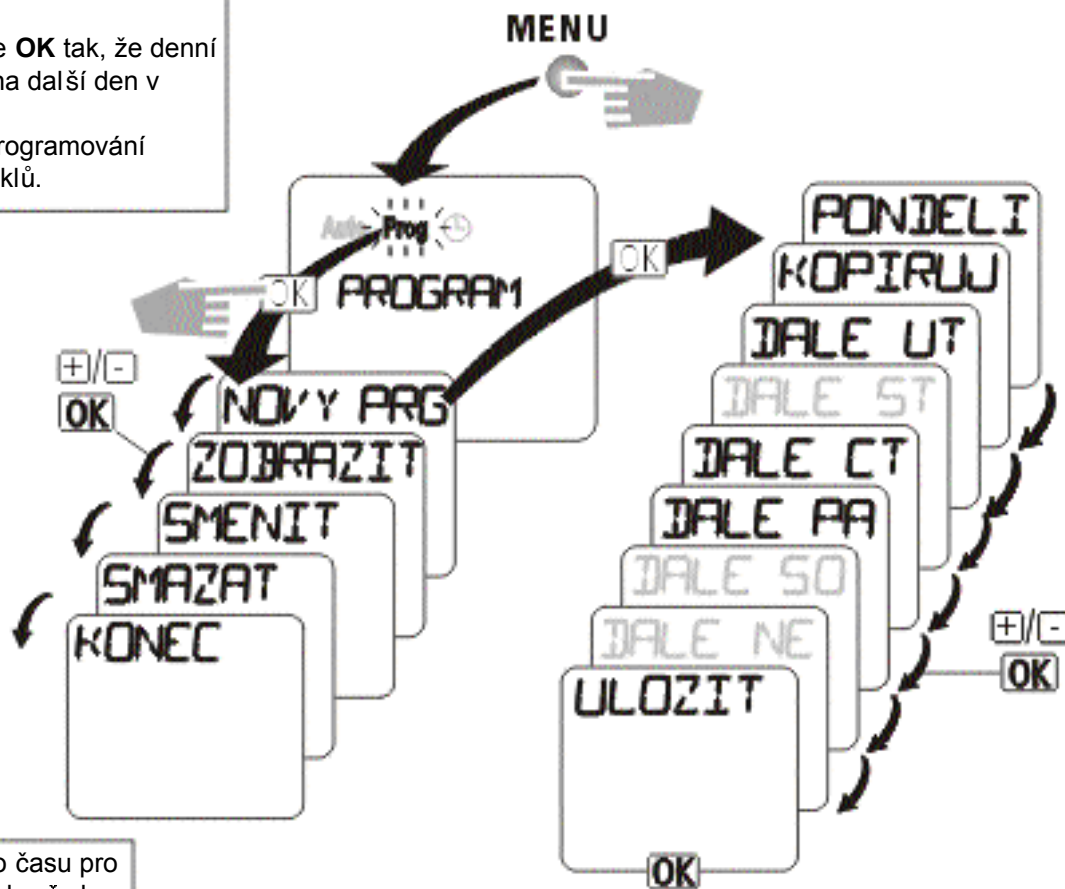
e **OK** tak, že denní na další den v

rogramování klů.

MENU

Auto Prog

PROGRAM

OK

OK

+/-

OK

NOVY PRG

ZOBRAZIT

SMENIT

SMAZAT

KONEC

PONDELI

KOPIRUJ

DALE UT

DALE ST

DALE CT

DALE PA

DALE SO

DALE NE

ULOZIT

+/-

OK

OK

o času pro